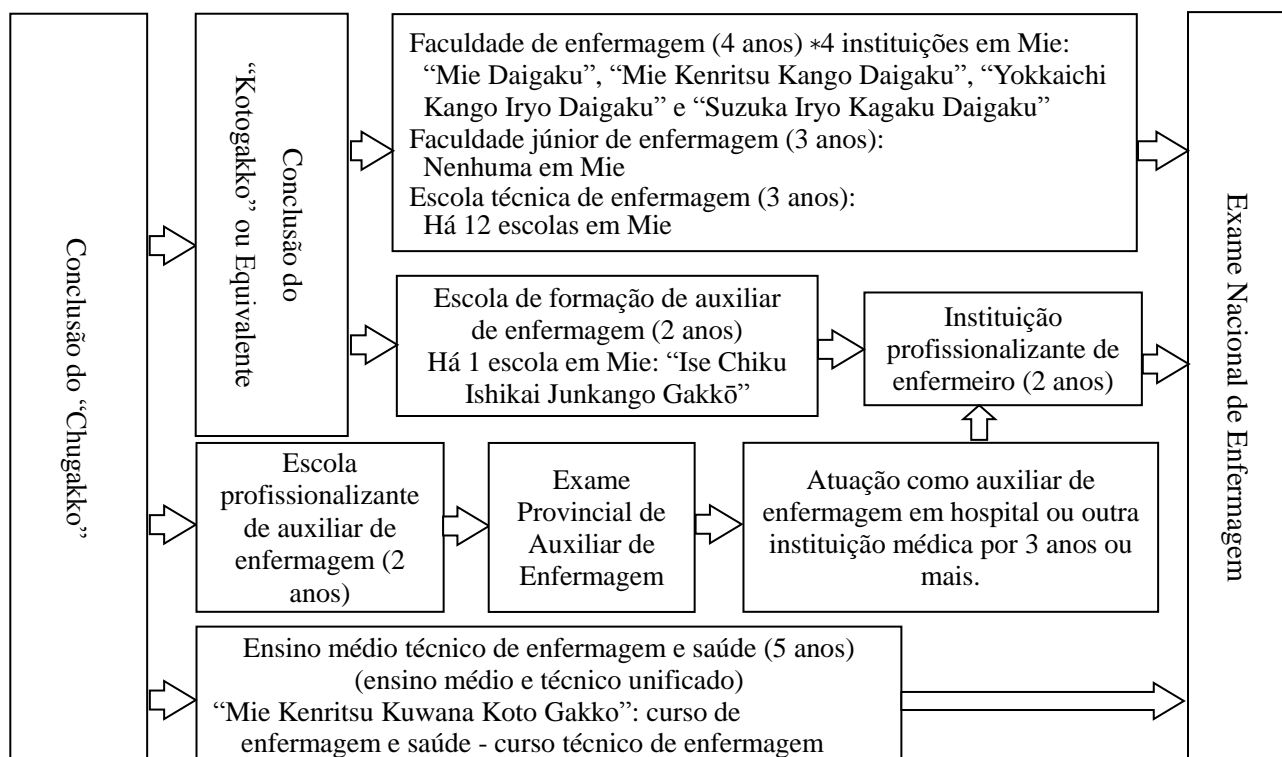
Conclusão do "Chugakko"

Conclusão do "Kotogakko" ou Equivalente

Faculdade de enfermagem (4 anos) ∗4 instituições em Mie: "Mie Daigaku", "Mie Kenritsu Kango Daigaku", "Yokkaichi Kango Iryo Daigaku" e "Suzuka Iryo Kagaku Daigaku"
Faculdade júnior de enfermagem (3 anos): Nenhuma em Mie
Escola técnica de enfermagem (3 anos): Há 12 escolas em Mie

Escola de formação de auxiliar de enfermagem (2 anos)
Há 1 escola em Mie: "Ise Chiku Ishikai Junkango Gakkō"

Instituição profissionalizante de enfermeiro (2 anos)

Escola profissionalizante de auxiliar de enfermagem (2 anos)

Exame Provincial de Auxiliar de Enfermagem

Atuação como auxiliar de enfermagem em hospital ou outra instituição médica por 3 anos ou mais.

Ensino médio técnico de enfermagem e saúde (5 anos)
(ensino médio e técnico unificado)
"Mie Kenritsu Kuwana Koto Gakko": curso de enfermagem e saúde - curso técnico de enfermagem

Exame Nacional de Enfermagem